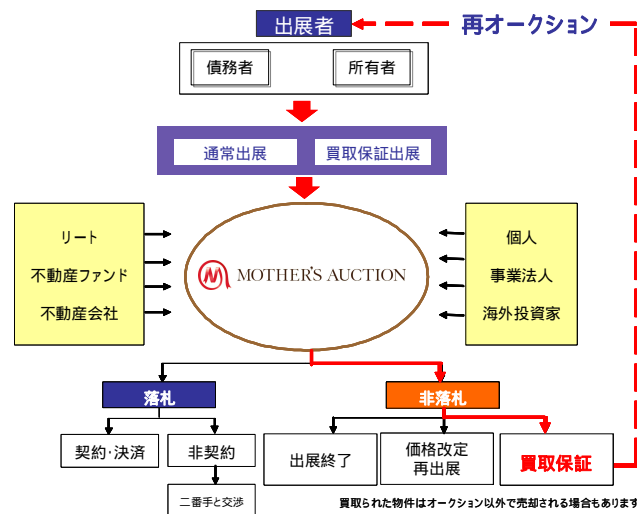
出展者

再オークション

債務者

所有者

通常出展

買取保証出展

リート

不動産ファンド

不動産会社

MOTHER'S AUCTION

個人

事業法人

海外投資家

落札

非落札

契約･決済

非契約

二番手と交渉

出展終了

価格改定
再出展

買取保証

買取られた物件はオークション以外で売却される場合もあります